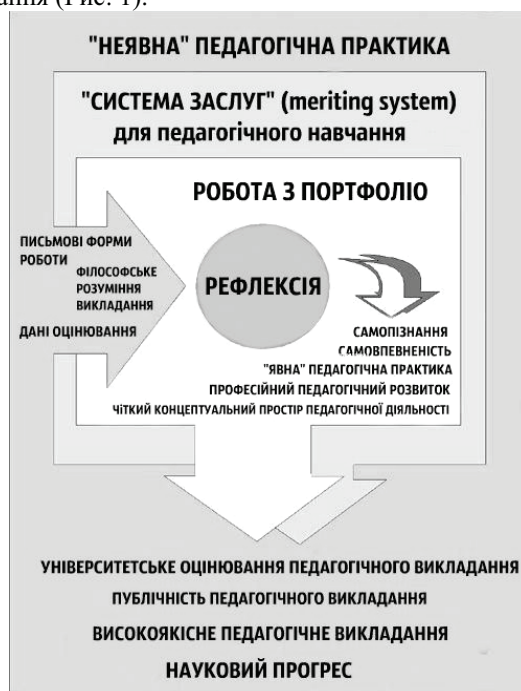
ання (Рис. 1).

"НЕЯВНА" ПЕДАГОГІЧНА ПРАКТИКА

"СИСТЕМА ЗАСЛУГ" (meriting system) для педагогічного навчання

РОБОТА З ПОРТФОЛІО

ПИСЬМОВІ ФОРМИ РОБОТИ

ФІЛОСОФСЬКЕ РОЗУМІННЯ ВИКЛАДАННЯ

ДАНІ ОЦІНЮВАННЯ

РЕФЛЕКСІЯ

САМОПІЗНАННЯ
САМОВПЕВНЕНІСТЬ
"ЯВНА" ПЕДАГОГІЧНА ПРАКТИКА
ПРОФЕСІЙНИЙ ПЕДАГОГІЧНИЙ РОЗВИТОК
ЧІТКИЙ КОНЦЕПТУАЛЬНИЙ ПРОСТІР ПЕДАГОГІЧНОЇ ДІЯЛЬНОСТІ

УНІВЕРСИТЕТСЬКЕ ОЦІНЮВАННЯ ПЕДАГОГІЧНОГО ВИКЛАДАННЯ
ПУБЛІЧНІСТЬ ПЕДАГОГІЧНОГО ВИКЛАДАННЯ
ВИСОКОЯКІСНЕ ПЕДАГОГІЧНЕ ВИКЛАДАННЯ
НАУКОВИЙ ПРОГРЕС